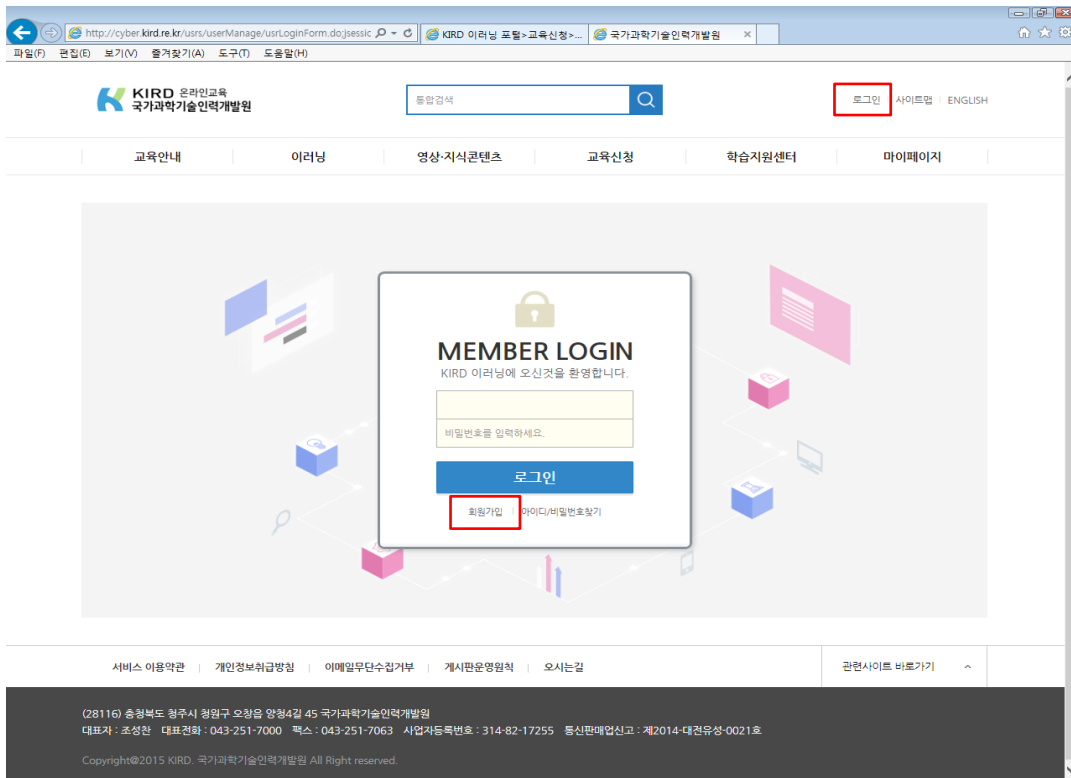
http://cyber.kird.re.kr/usrs/userManage/usrLoginForm.do;jsessic

KIRD 이러닝 포털>교육신청>...

국가과학기술인력개발원

파일(F) 편집(E) 보기(V) 즐겨찾기(A) 도구(T) 도움말(H)

KIRD 온라인교육
국가과학기술인력개발원

통합검색

로그인 | 사이트맵 | ENGLISH

교육안내 | 이러닝 | 영상·지식콘텐츠 | 교육신청 | 학습지원센터 | 마이페이지

MEMBER LOGIN
KIRD 이러닝에 오신것을 환영합니다.

비밀번호를 입력하세요.

로그인

회원가입 | 아이디/비밀번호찾기

서비스 이용약관 | 개인정보취급방침 | 이메일무단수집거부 | 게시판운영원칙 | 오시는길

관련사이트 바로가기

(28116) 충청북도 청주시 청원구 오창읍 양청4길 45 국가과학기술인력개발원
대표자 : 조성찬 대표전화 : 043-251-7000 팩스 : 043-251-7063 사업자등록번호 : 314-82-17255 통신판매업신고 : 제2014-대전유성-0021호

Copyright@2015 KIRD. 국가과학기술인력개발원 All Right reserved.